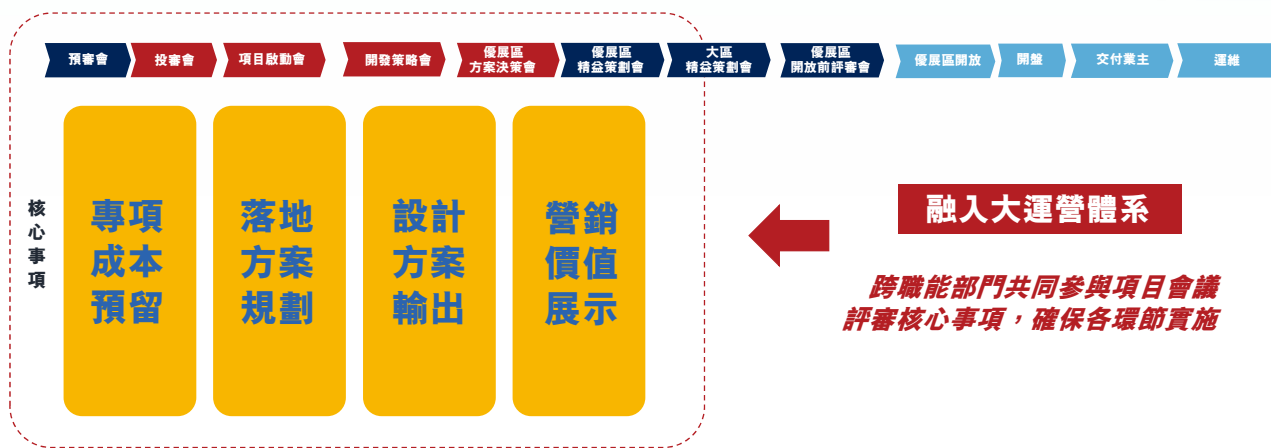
預審會
投審會
項目啟動會
開發策略會
優展區 方案決策會
優展區 精益策劃會
大區 精益策劃會
優展區 開放前評審會
優展區開放
開盤
交付業主
運維

核心事項

專項成本預留

落地方案規劃

設計方案輸出

營銷價值展示

融入大運營體系

跨職能部門共同參與項目會議評審核心事項，確保各環節實施